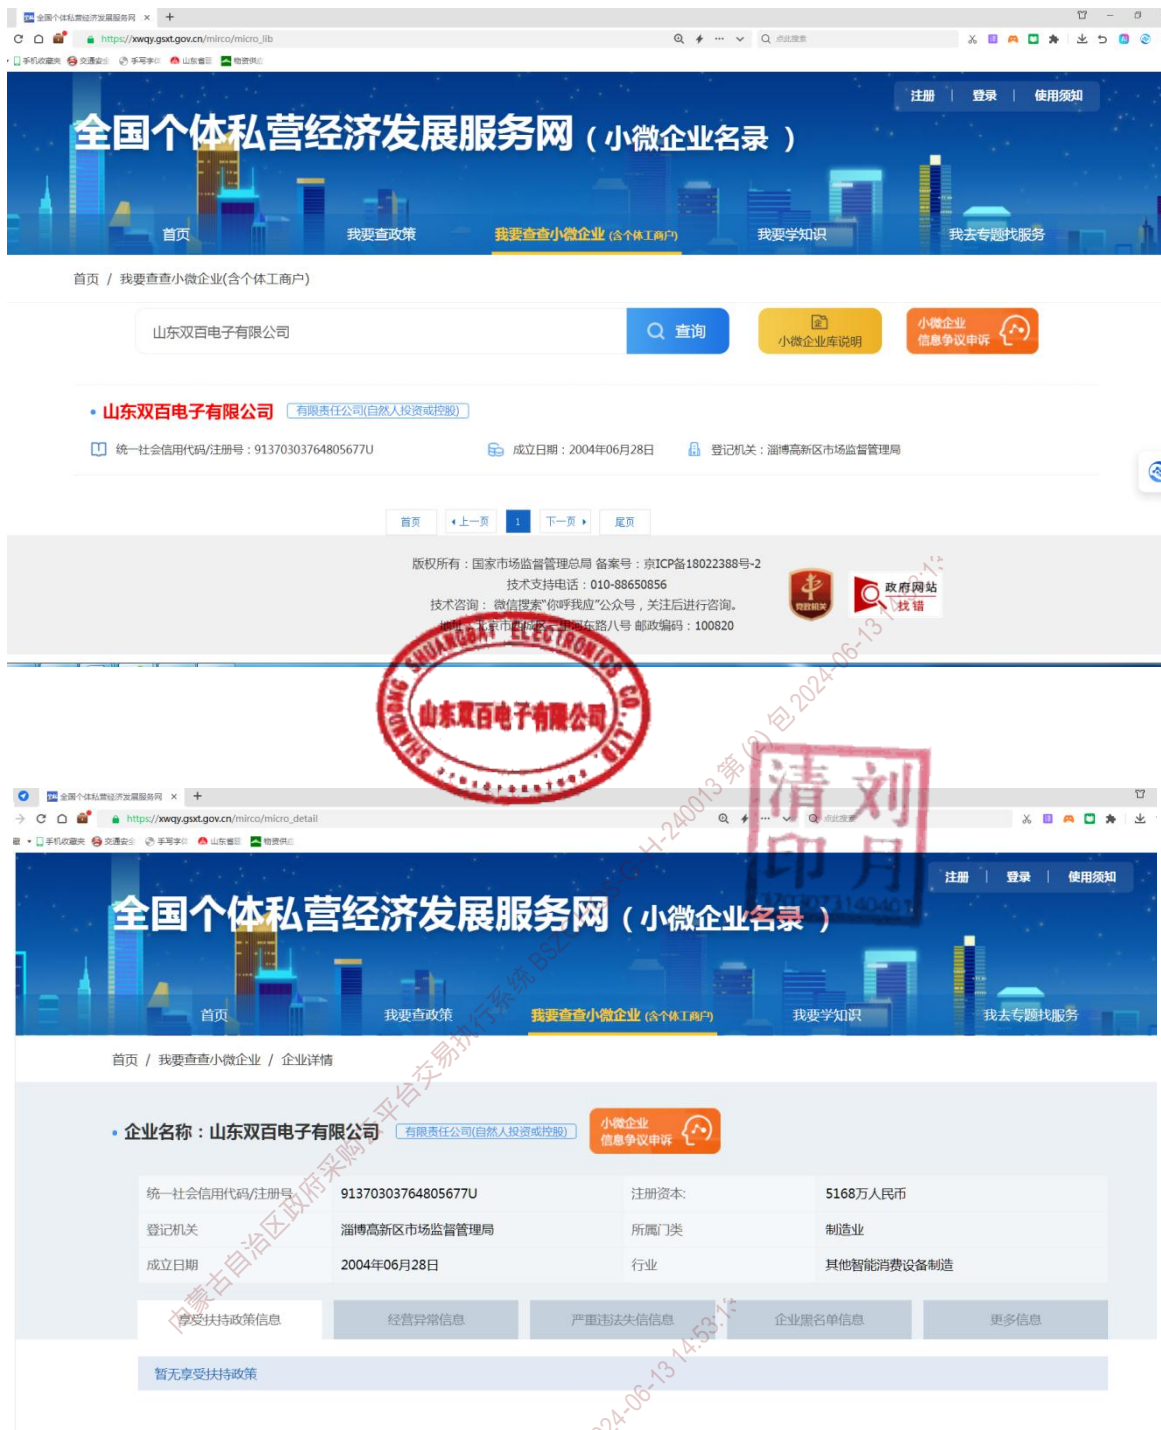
全国个体私营经济发展服务网 ×  +

https://xwqy.gsxt.gov.cn/mirco/micro_lib

注册 | 登录 | 使用须知

全国个体私营经济发展服务网（小微企业名录）

首页　我要查政策　我要查查小微企业(含个体工商户)　我要学知识　我去专题找服务

首页 / 我要查查小微企业(含个体工商户)

山东双百电子有限公司

查询

小微企业库说明

小微企业信息争议申诉

• 山东双百电子有限公司　有限责任公司(自然人投资或控股)

统一社会信用代码/注册号：913703037648056770　成立日期：2004年06月28日　登记机关：淄博高新区市场监督管理局

首页　上一页　1　下一页　尾页

版权所有：国家市场监督管理总局 备案号：京ICP备18022388号-2
技术支持电话：010-88650856
技术咨询：微信搜索"你呼我应"公众号，关注后进行咨询。
地址：北京市西城区三里河东路八号 邮政编码：100820

党政机关

政府网站找错

SHANDONG SHUANGBAI ELECTRONICS CO., LTD.
山东双百电子有限公司

清刘
印月

全国个体私营经济发展服务网 ×  +

https://xwqy.gsxt.gov.cn/mirco/micro_detail

注册 | 登录 | 使用须知

全国个体私营经济发展服务网（小微企业名录）

首页　我要查政策　我要查查小微企业(含个体工商户)　我要学知识　我去专题找服务

首页 / 我要查查小微企业 / 企业详情

• 企业名称：山东双百电子有限公司　有限责任公司(自然人投资或控股)

小微企业信息争议申诉

| 统一社会信用代码/注册号 | 913703037648056770 | 注册资本 | 5168万人民币 |
|---|---|---|---|
| 登记机关 | 淄博高新区市场监督管理局 | 所属门类 | 制造业 |
| 成立日期 | 2004年06月28日 | 行业 | 其他智能消费设备制造 |

享受扶持政策信息　经营异常信息　严重违法失信信息　企业黑名单信息　更多信息

暂无享受扶持政策

内蒙古自治区政府采购平台交易执行系统 BSZ-H-240013 第(2)包 2024-06-13 14:53:1